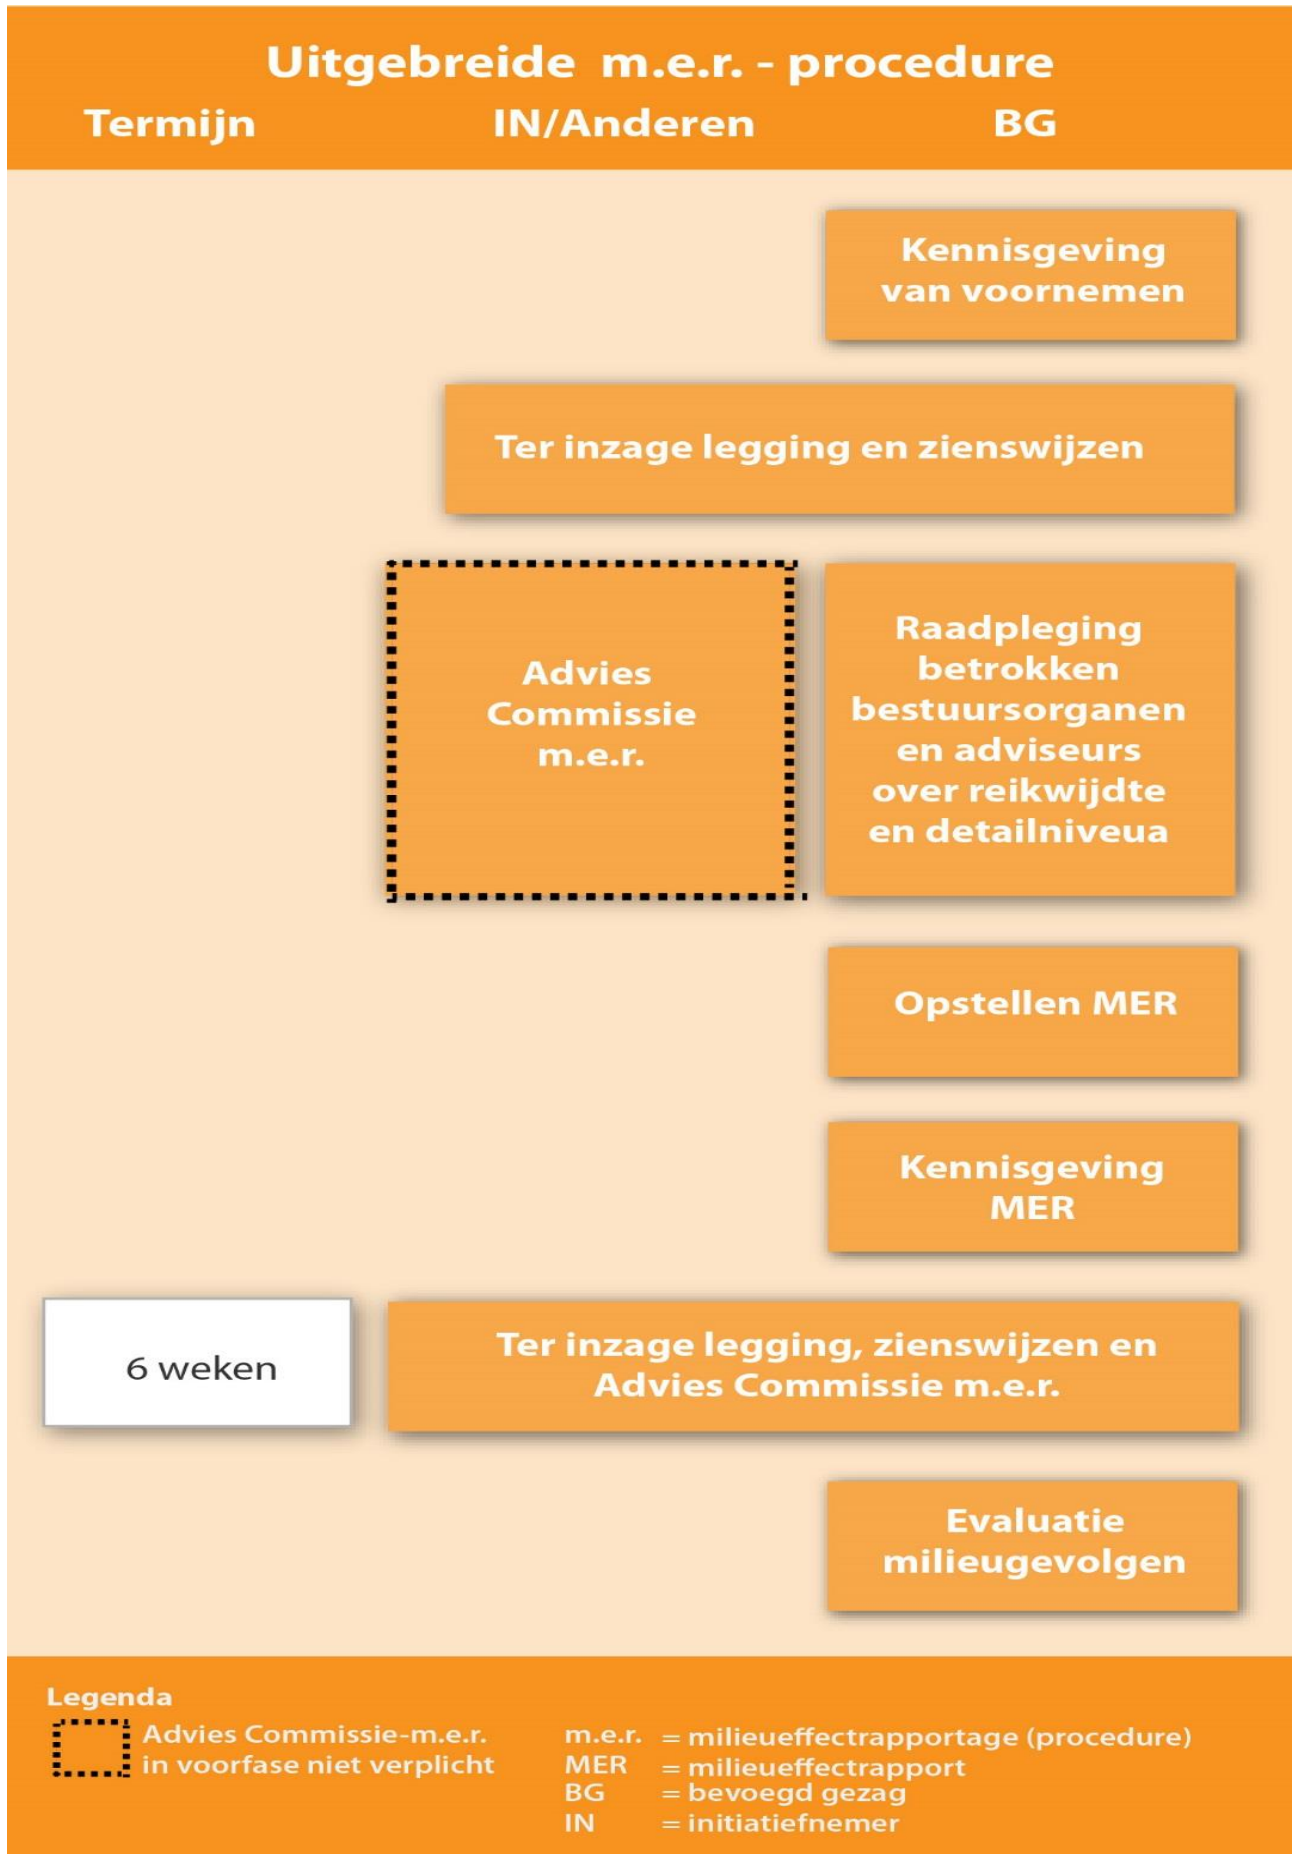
Uitgebreide m.e.r. - procedure

Termijn IN/Anderen BG

Kennisgeving van voornemen

Ter inzage legging en zienswijzen

Advies Commissie m.e.r.

Raadpleging betrokken bestuursorganen en adviseurs over reikwijdte en detailniveua

Opstellen MER

Kennisgeving MER

6 weken

Ter inzage legging, zienswijzen en Advies Commissie m.e.r.

Evaluatie milieugevolgen

Legenda

Advies Commissie-m.e.r. in voorfase niet verplicht

m.e.r. = milieueffectrapportage (procedure)
MER = milieueffectrapport
BG = bevoegd gezag
IN = initiatiefnemer